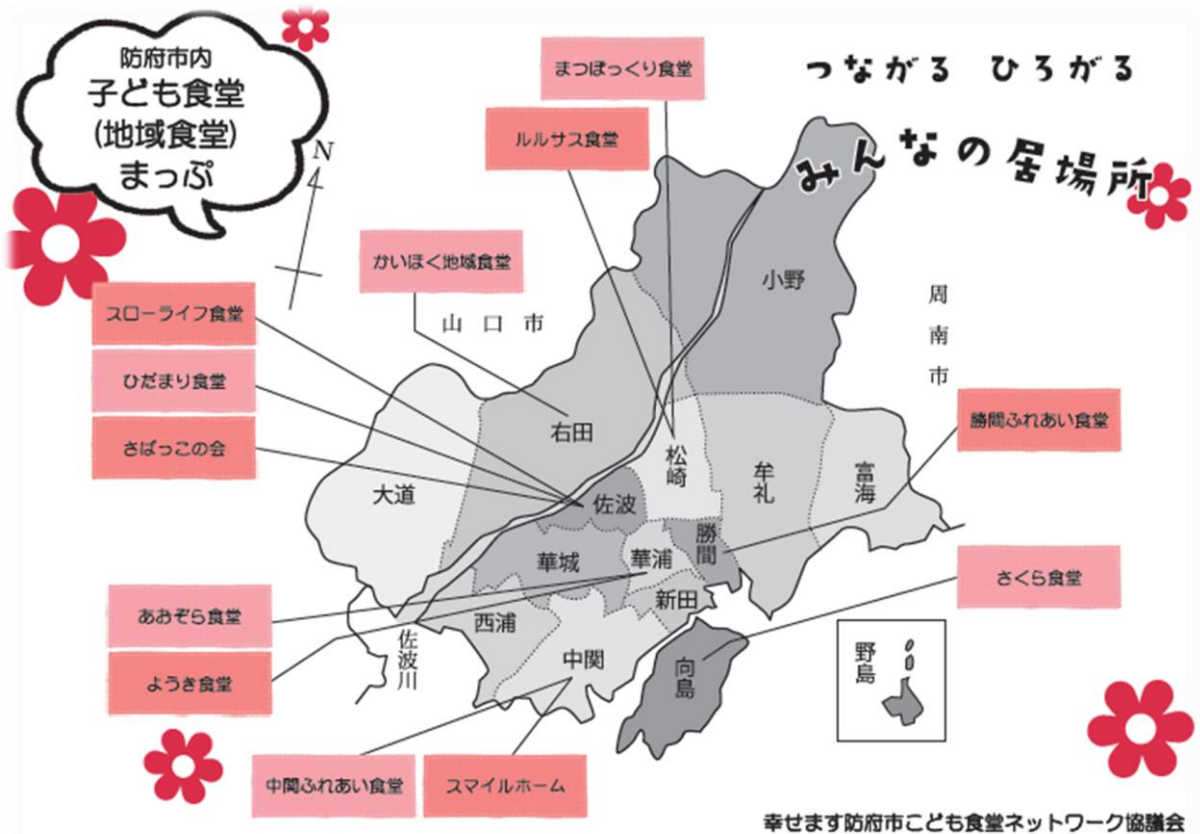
防府市内
子ども食堂
(地域食堂)
まっぷ

つながる ひろがる
みんなの居場所

N

まつぼっくり食堂
ルルサス食堂
かいほく地域食堂
スローライフ食堂
ひだまり食堂
さばっこの会
勝間ふれあい食堂
さくら食堂
あおぞら食堂
ようき食堂
中関ふれあい食堂
スマイルホーム

山口市
周南市
小野
右田
松崎
牟礼
富海
大道
佐波
勝間
華城
華浦
新田
西浦
中関
向島
佐波川
野島

幸せます防府市こども食堂ネットワーク協議会